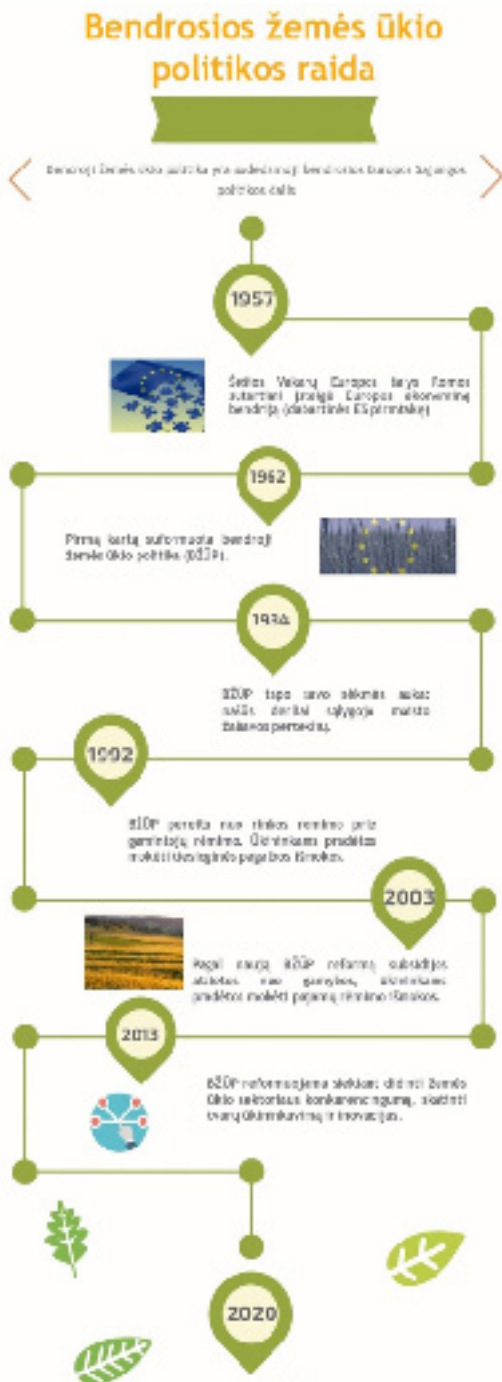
Bendrosios žemės ūkio politikos raida

Bendroji žemės ūkio politika yra seniausioji bendrosios Europos Sąjungos politikos dalis

1957

Šešios Vakarų Europos šalys įkūrė Europos ekonominę bendriją (dabartinės ES pirmtakę)

1962

Pirmą kartą suformuota bendroji žemės ūkio politika (BŽŪP).

1984

BŽŪP tapo savo sėkmės auka: našūs ūkiai tiekė maisto perteklių.

1992

BŽŪP perėjo nuo rinkos rėmimo prie gamintojų rėmimo. Ūkininkams pradėta mokėti tiesioginės paramos išmokas.

2003

Pagal naują BŽŪP reformą subsidijos atsietos nuo gamybos, ūkininkams pradėtos mokėti pajamų rėmimo išmokos.

2013

BŽŪP reformuojama siekiant didinti žemės ūkio sektoriaus konkurencingumą, skatinti tvarų ūkininkavimą ir inovacijas.

2020